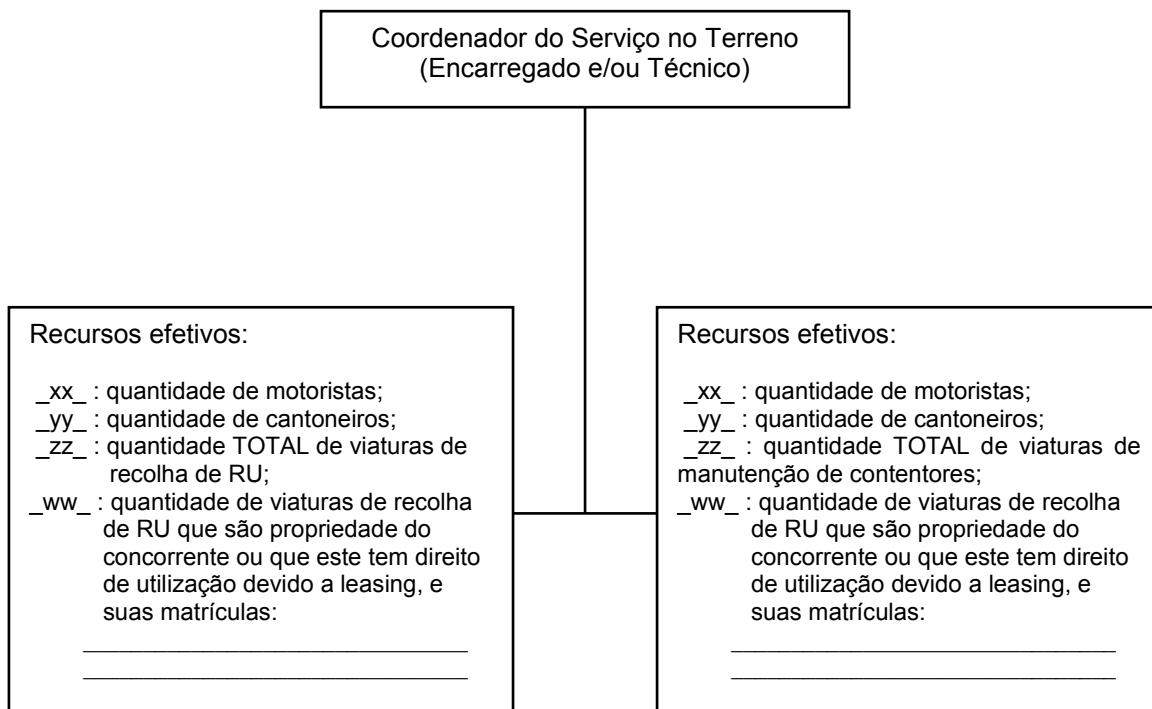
Coordenador do Serviço no Terreno (Encarregado e/ou Técnico)

Recursos efetivos:

_xx_ : quantidade de motoristas;
_yy_ : quantidade de cantoneiros;
_zz_ : quantidade TOTAL de viaturas de recolha de RU;
_ww_ : quantidade de viaturas de recolha de RU que são propriedade do concorrente ou que este tem direito de utilização devido a leasing, e suas matrículas:
____________________________
____________________________

Recursos efetivos:

_xx_ : quantidade de motoristas;
_yy_ : quantidade de cantoneiros;
_zz_ : quantidade TOTAL de viaturas de manutenção de contentores;
_ww_ : quantidade de viaturas de recolha de RU que são propriedade do concorrente ou que este tem direito de utilização devido a leasing, e suas matrículas:
____________________________
____________________________